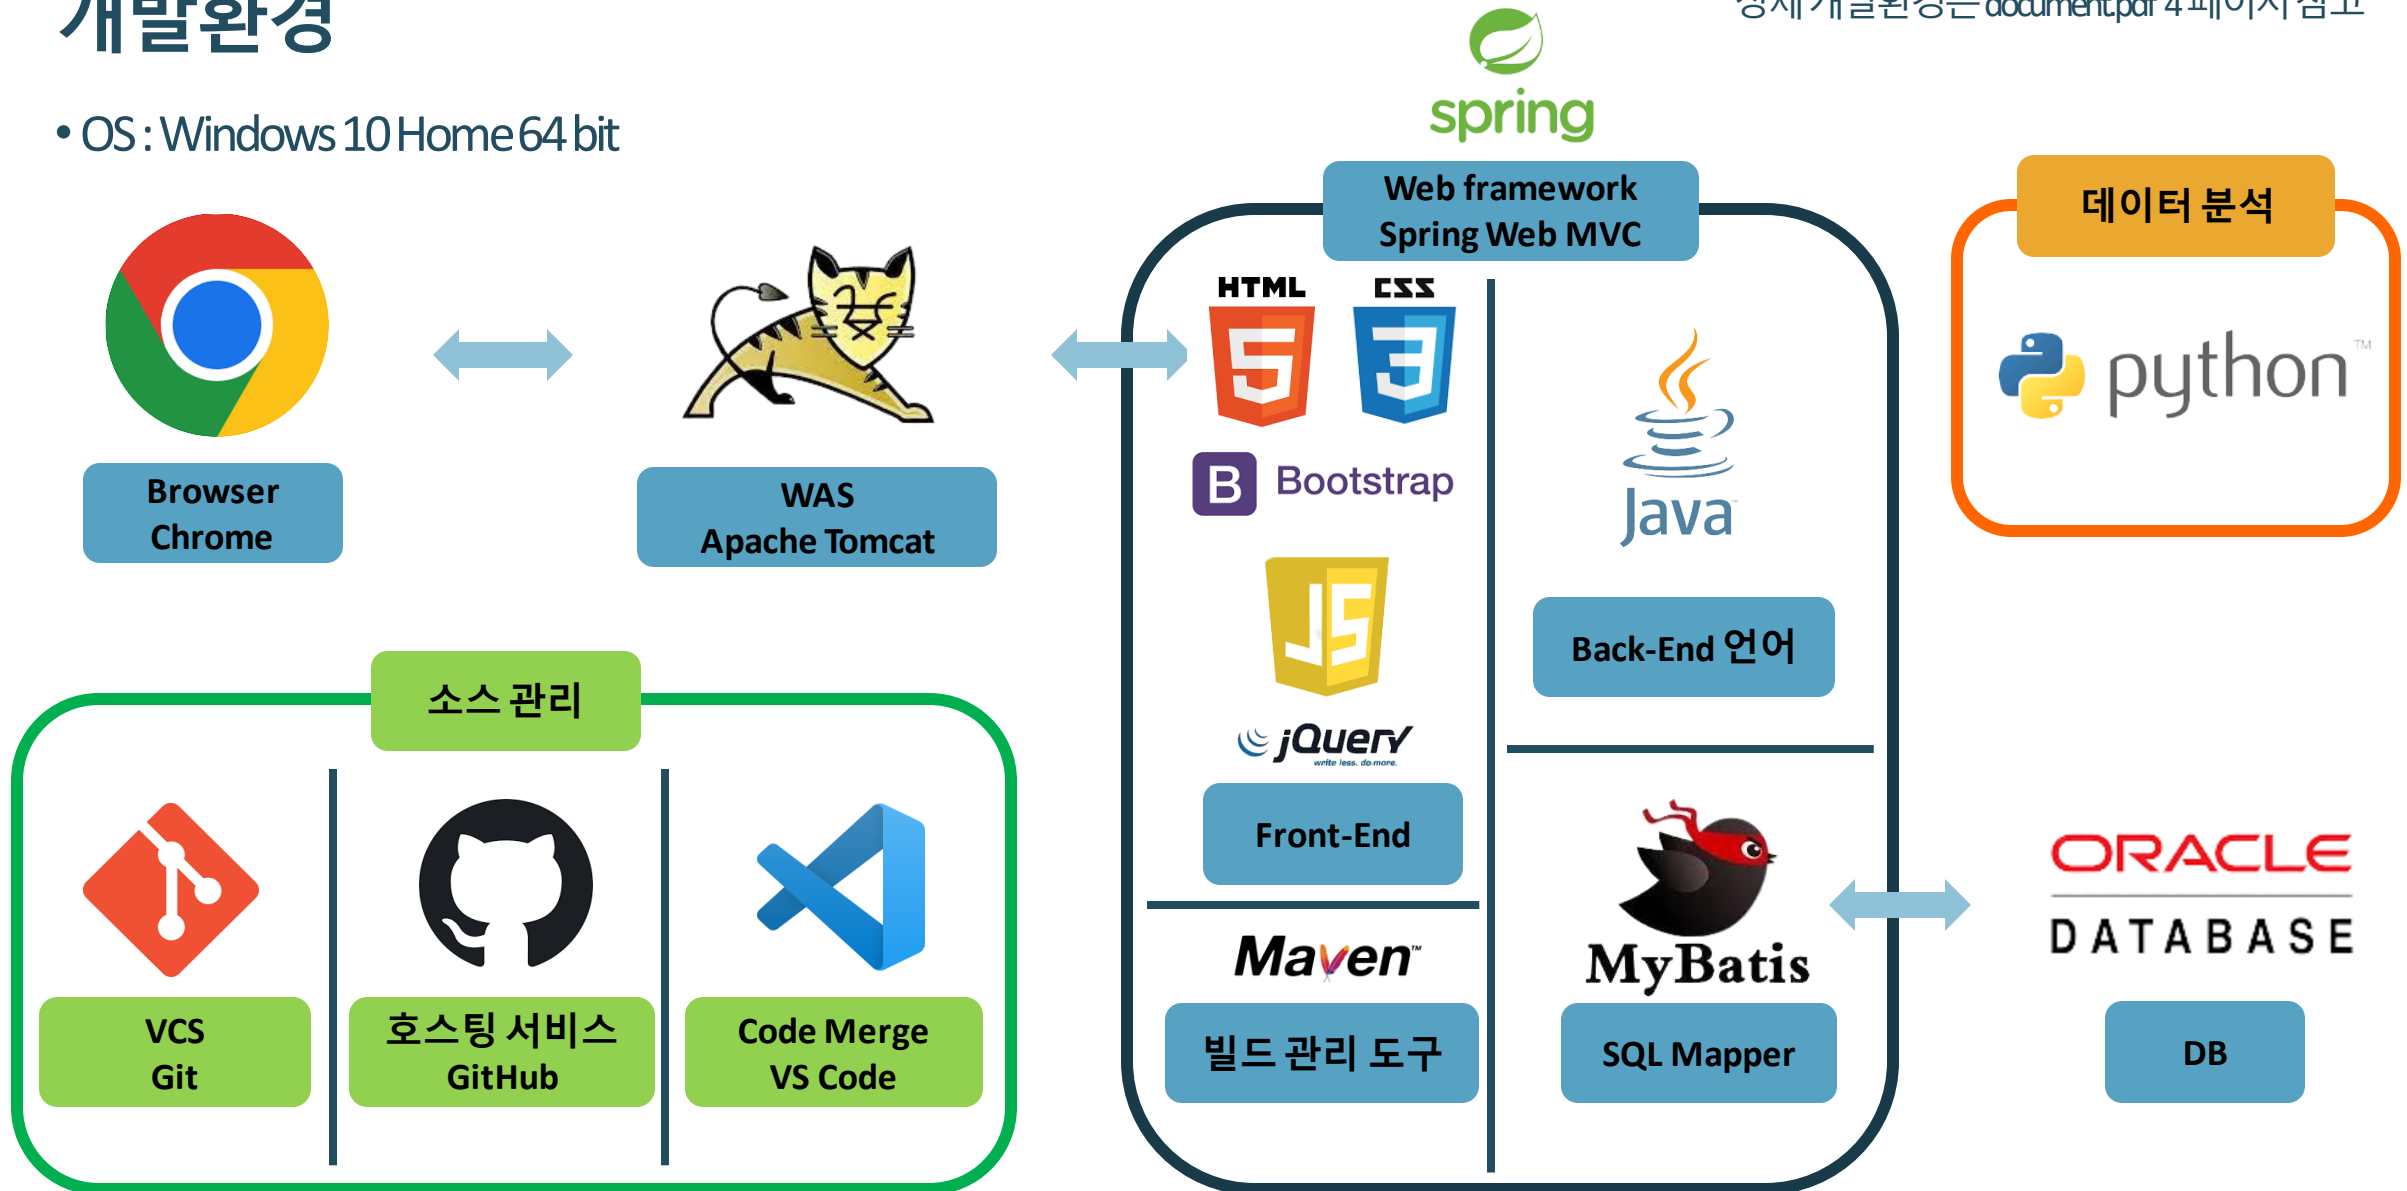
개발환경

상세 개발환경은 document.pdf 4페이지 참고

• OS : Windows 10 Home 64 bit

Browser
Chrome

WAS
Apache Tomcat

spring

Web framework
Spring Web MVC

HTML

CSS

Bootstrap

jQuery
write less, do more.

Front-End

Java

Back-End 언어

데이터 분석

python™

소스 관리

VCS
Git

호스팅 서비스
GitHub

Code Merge
VS Code

Maven

빌드 관리 도구

MyBatis

SQL Mapper

ORACLE
DATABASE

DB